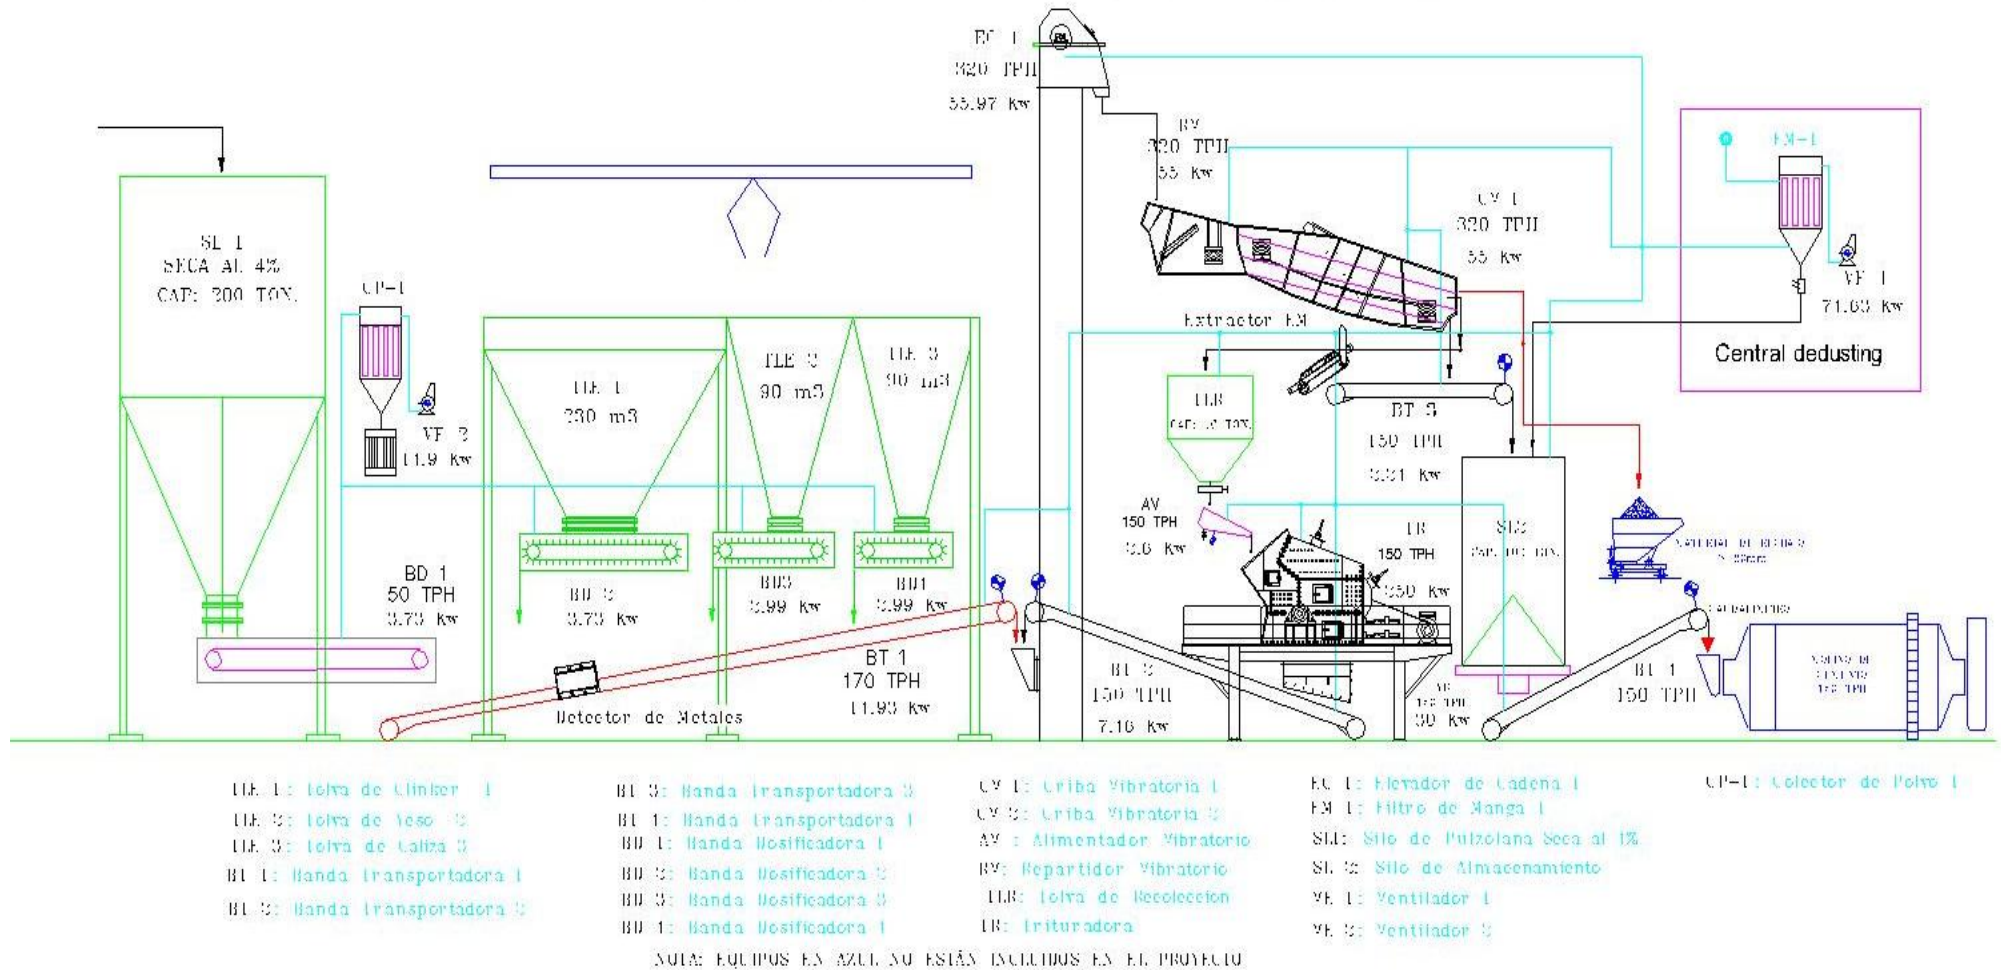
EC 1
320 TPH
55.97 Kw

SL 1
SECA AL 4%
CAP: 300 TON.

CP-1

VF 2
11.9 Kw

TLE 1
230 m3

TLE 2
90 m3

TLE 3
90 m3

BD 1
50 TPH
3.73 Kw

BD 2
3.73 Kw

BD3
5.99 Kw

BD1
5.99 Kw

BT 1
170 TPH
11.93 Kw

Detector de Metales

BV
320 TPH
55 Kw

CV 1
320 TPH
55 Kw

FM-1

VF 1
71.63 Kw

Central dedusting

Extractor FM

TLR
CAP: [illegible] TON.

BT 3
150 TPH
3.31 Kw

AV
150 TPH
0.6 Kw

TR
150 TPH
250 Kw

SL2
CAP: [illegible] TON.

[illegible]

BT 2
150 TPH
7.16 Kw

VE
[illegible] TPH
30 Kw

BT 1
150 TPH

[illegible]

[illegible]

TLE 1: Tolva de Clinker 1
TLE 2: Tolva de Yeso 2
TLE 3: Tolva de Caliza 3
BT 1: Banda Transportadora 1
BT 2: Banda Transportadora 2

BT 3: Banda Transportadora 3
BT 1: Banda Transportadora 1
BD 1: Banda Dosificadora 1
BD 2: Banda Dosificadora 2
BD 3: Banda Dosificadora 3
BD 1: Banda Dosificadora 1

CV 1: Criba Vibratoria 1
CV 2: Criba Vibratoria 2
AV : Alimentador Vibratorio
BV: Repartidor Vibratorio
TLR: Tolva de Recoleccion
TR: Trituradora

EC 1: Elevador de Cadena 1
FM 1: Filtro de Manga 1
SL1: Silo de Puzolana Seca al 4%
SL 2: Silo de Almacenamiento
VF 1: Ventilador 1
VF 2: Ventilador 2

CP-1: Colector de Polvo 1

NOTA: EQUIPOS EN AZUL NO ESTÁN INCLUIDOS EN EL PROYECTO